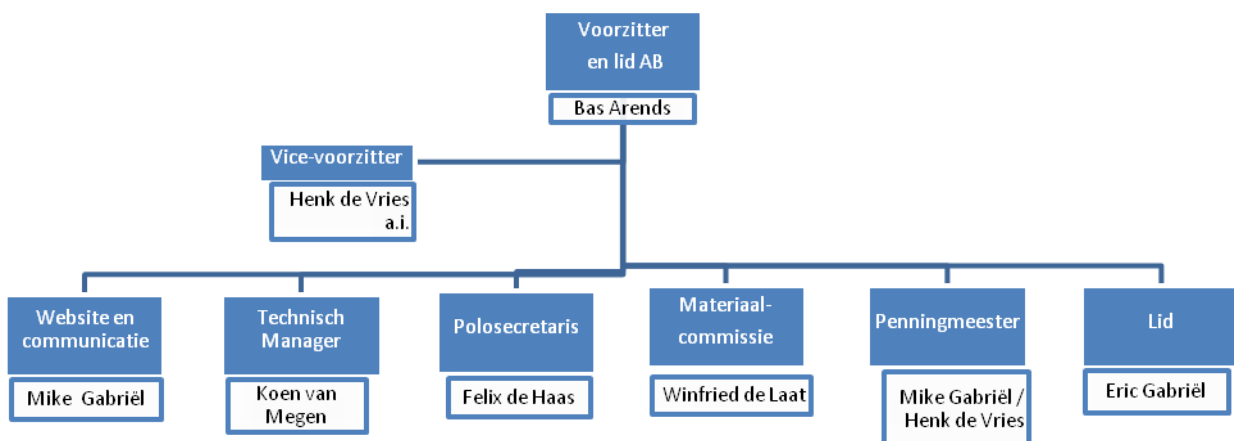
Voorzitter en lid AB

Bas Arends

Vice-voorzitter

Henk de Vries a.i.

Website en communicatie

Mike Gabriël

Technisch Manager

Koen van Megen

Polosecretaris

Felix de Haas

Materiaalcommissie

Winfried de Laat

Penningmeester

Mike Gabriël / Henk de Vries

Lid

Eric Gabriël